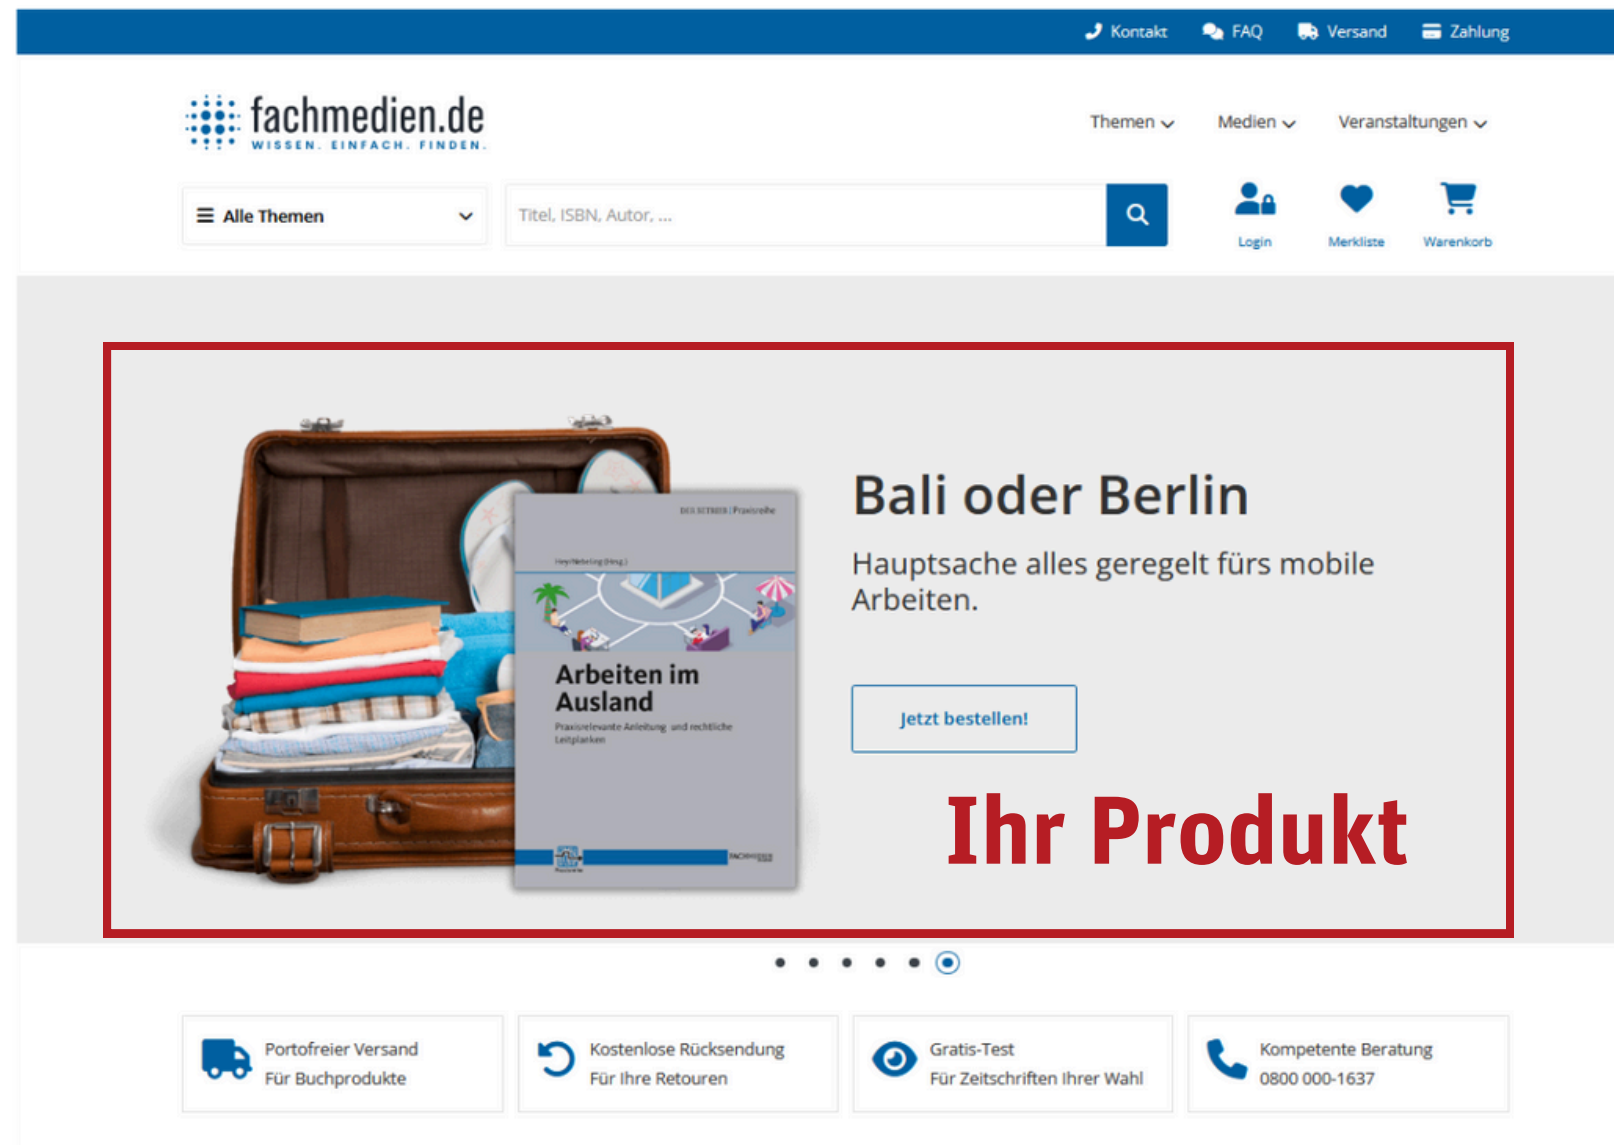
Kontakt FAQ Versand Zahlung

fachmedien.de
WISSEN. EINFACH. FINDEN.

Themen Medien Veranstaltungen

Alle Themen

Titel, ISBN, Autor, ...

Login Merkliste Warenkorb

DER BETRIEB | Praxisreihe

Arbeiten im Ausland
Praxisrelevante Anleitung und rechtliche Leitplanken

Bali oder Berlin

Hauptsache alles geregelt fürs mobile Arbeiten.

Jetzt bestellen!

Ihr Produkt

Portofreier Versand
Für Buchprodukte

Kostenlose Rücksendung
Für Ihre Retouren

Gratis-Test
Für Zeitschriften Ihrer Wahl

Kompetente Beratung
0800 000-1637